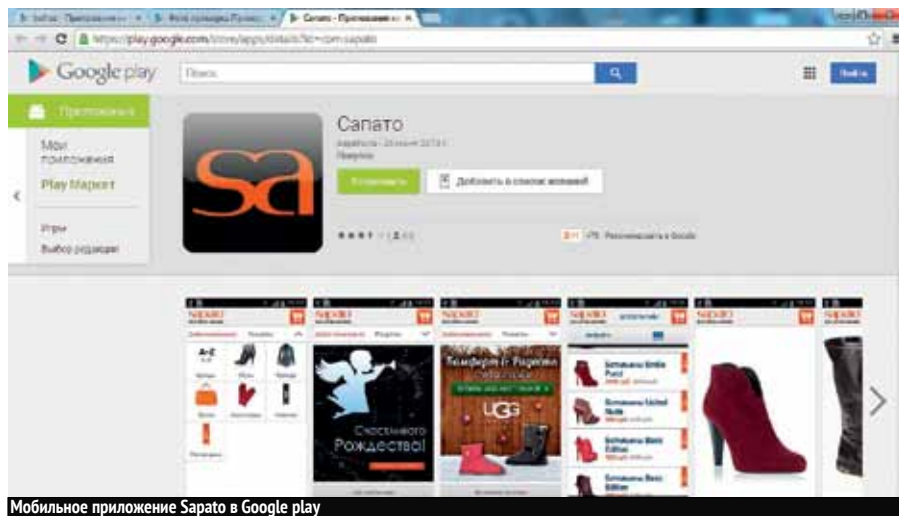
Google play
Поиск
Войти
Приложения
Мои приложения
Play Маркет
Игры
Выбор редакции
Сапато
Покупки
Установить
Добавить в список желаний
sa
Счастливого Рождества!
UGG
Мобильное приложение Sapato в Google play